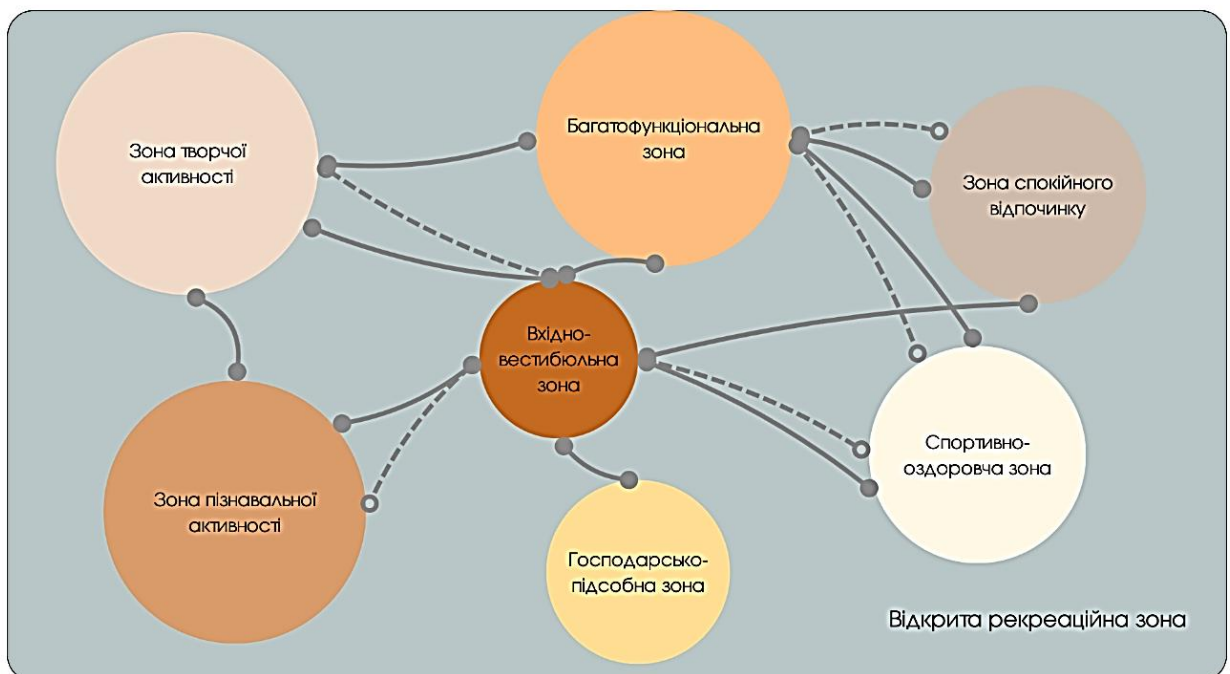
Зона творчої активності

Багатофункціональна зона

Зона спокійного відпочинку

Вхідно-вестибюльна зона

Зона пізнавальної активності

Спортивно-оздоровча зона

Господарсько-підсобна зона

Відкрита рекреаційна зона